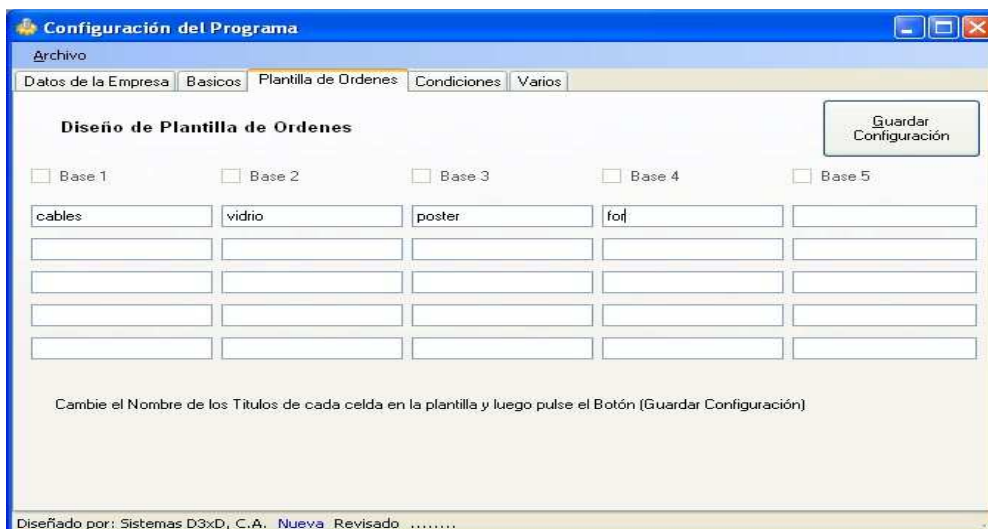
Configuración del Programa

Archivo

Datos de la Empresa | Basicos | Plantilla de Ordenes | Condiciones | Varios

Diseño de Plantilla de Ordenes

Guardar Configuración

Base 1 Base 2 Base 3 Base 4 Base 5

cables vidrio poster for

Cambie el Nombre de los Titulos de cada celda en la plantilla y luego pulse el Botón (Guardar Configuración)

Diseñado por: Sistemas D3xD, C.A. Nueva Revisado ........